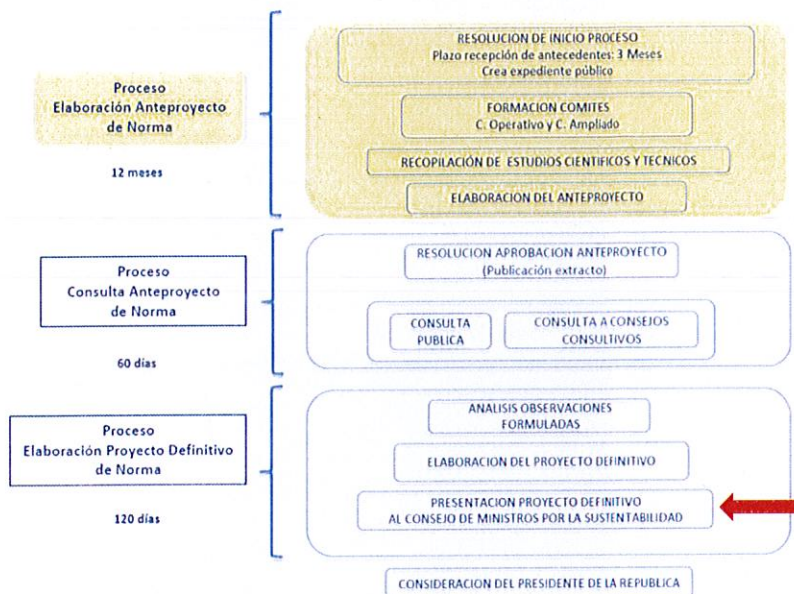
Proceso
Elaboración Anteproyecto de Norma

12 meses

RESOLUCION DE INICIO PROCESO
Plazo recepción de antecedentes: 3 Meses
Crea expediente público

FORMACION COMITES
C. Operativo y C. Ampliado

RECOPILACIÓN DE ESTUDIOS CIENTIFICOS Y TECNICOS

ELABORACION DEL ANTEPROYECTO

Proceso
Consulta Anteproyecto de Norma

60 días

RESOLUCION APROBACION ANTEPROYECTO
(Publicación extracto)

CONSULTA PUBLICA

CONSULTA A CONSEJOS CONSULTIVOS

Proceso
Elaboración Proyecto Definitivo de Norma

120 días

ANALISIS OBSERVACIONES FORMULADAS

ELABORACION DEL PROYECTO DEFINITIVO

PRESENTACION PROYECTO DEFINITIVO
AL CONSEJO DE MINISTROS POR LA SUSTENTABILIDAD

CONSIDERACION DEL PRESIDENTE DE LA REPUBLICA